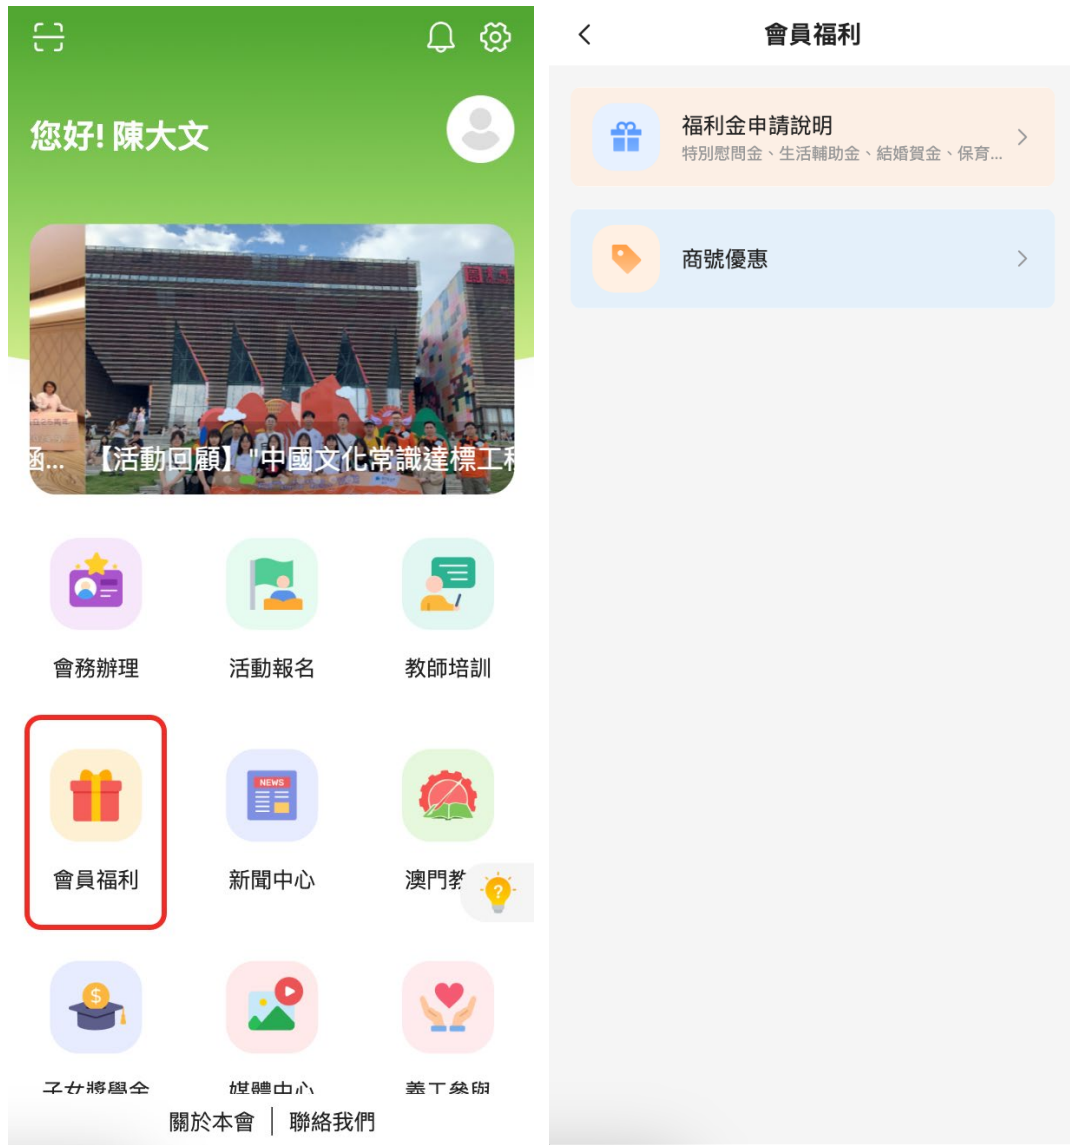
您好! 陳大文

函... 【活動回顧】"中國文化常識達標工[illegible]

會務辦理
活動報名
教師培訓

會員福利
新聞中心
澳門教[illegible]

NEWS

子女獎學金
媒體中心
義工參與

關於本會 | 聯絡我們

會員福利

福利金申請說明
特別慰問金、生活輔助金、結婚賀金、保育...

商號優惠